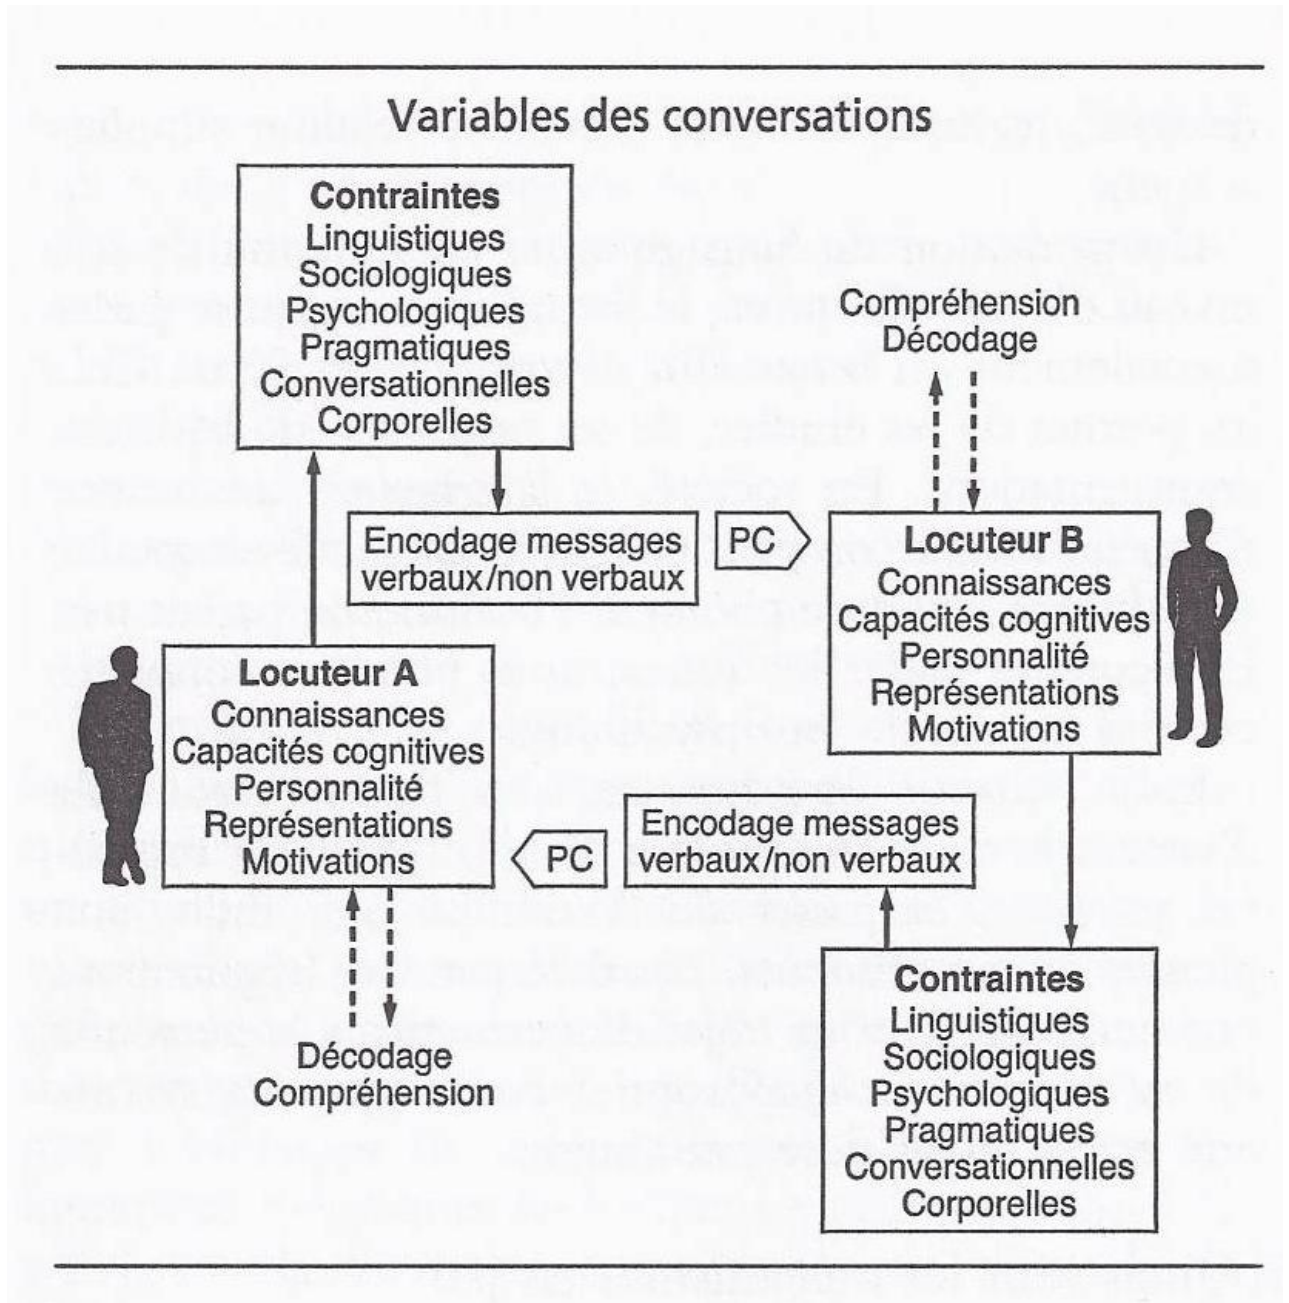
Variables des conversations

Contraintes
Linguistiques
Sociologiques
Psychologiques
Pragmatiques
Conversationnelles
Corporelles

Compréhension
Décodage

Encodage messages verbaux/non verbaux

PC

Locuteur B
Connaissances
Capacités cognitives
Personnalité
Représentations
Motivations

Locuteur A
Connaissances
Capacités cognitives
Personnalité
Représentations
Motivations

PC

Encodage messages verbaux/non verbaux

Décodage
Compréhension

Contraintes
Linguistiques
Sociologiques
Psychologiques
Pragmatiques
Conversationnelles
Corporelles